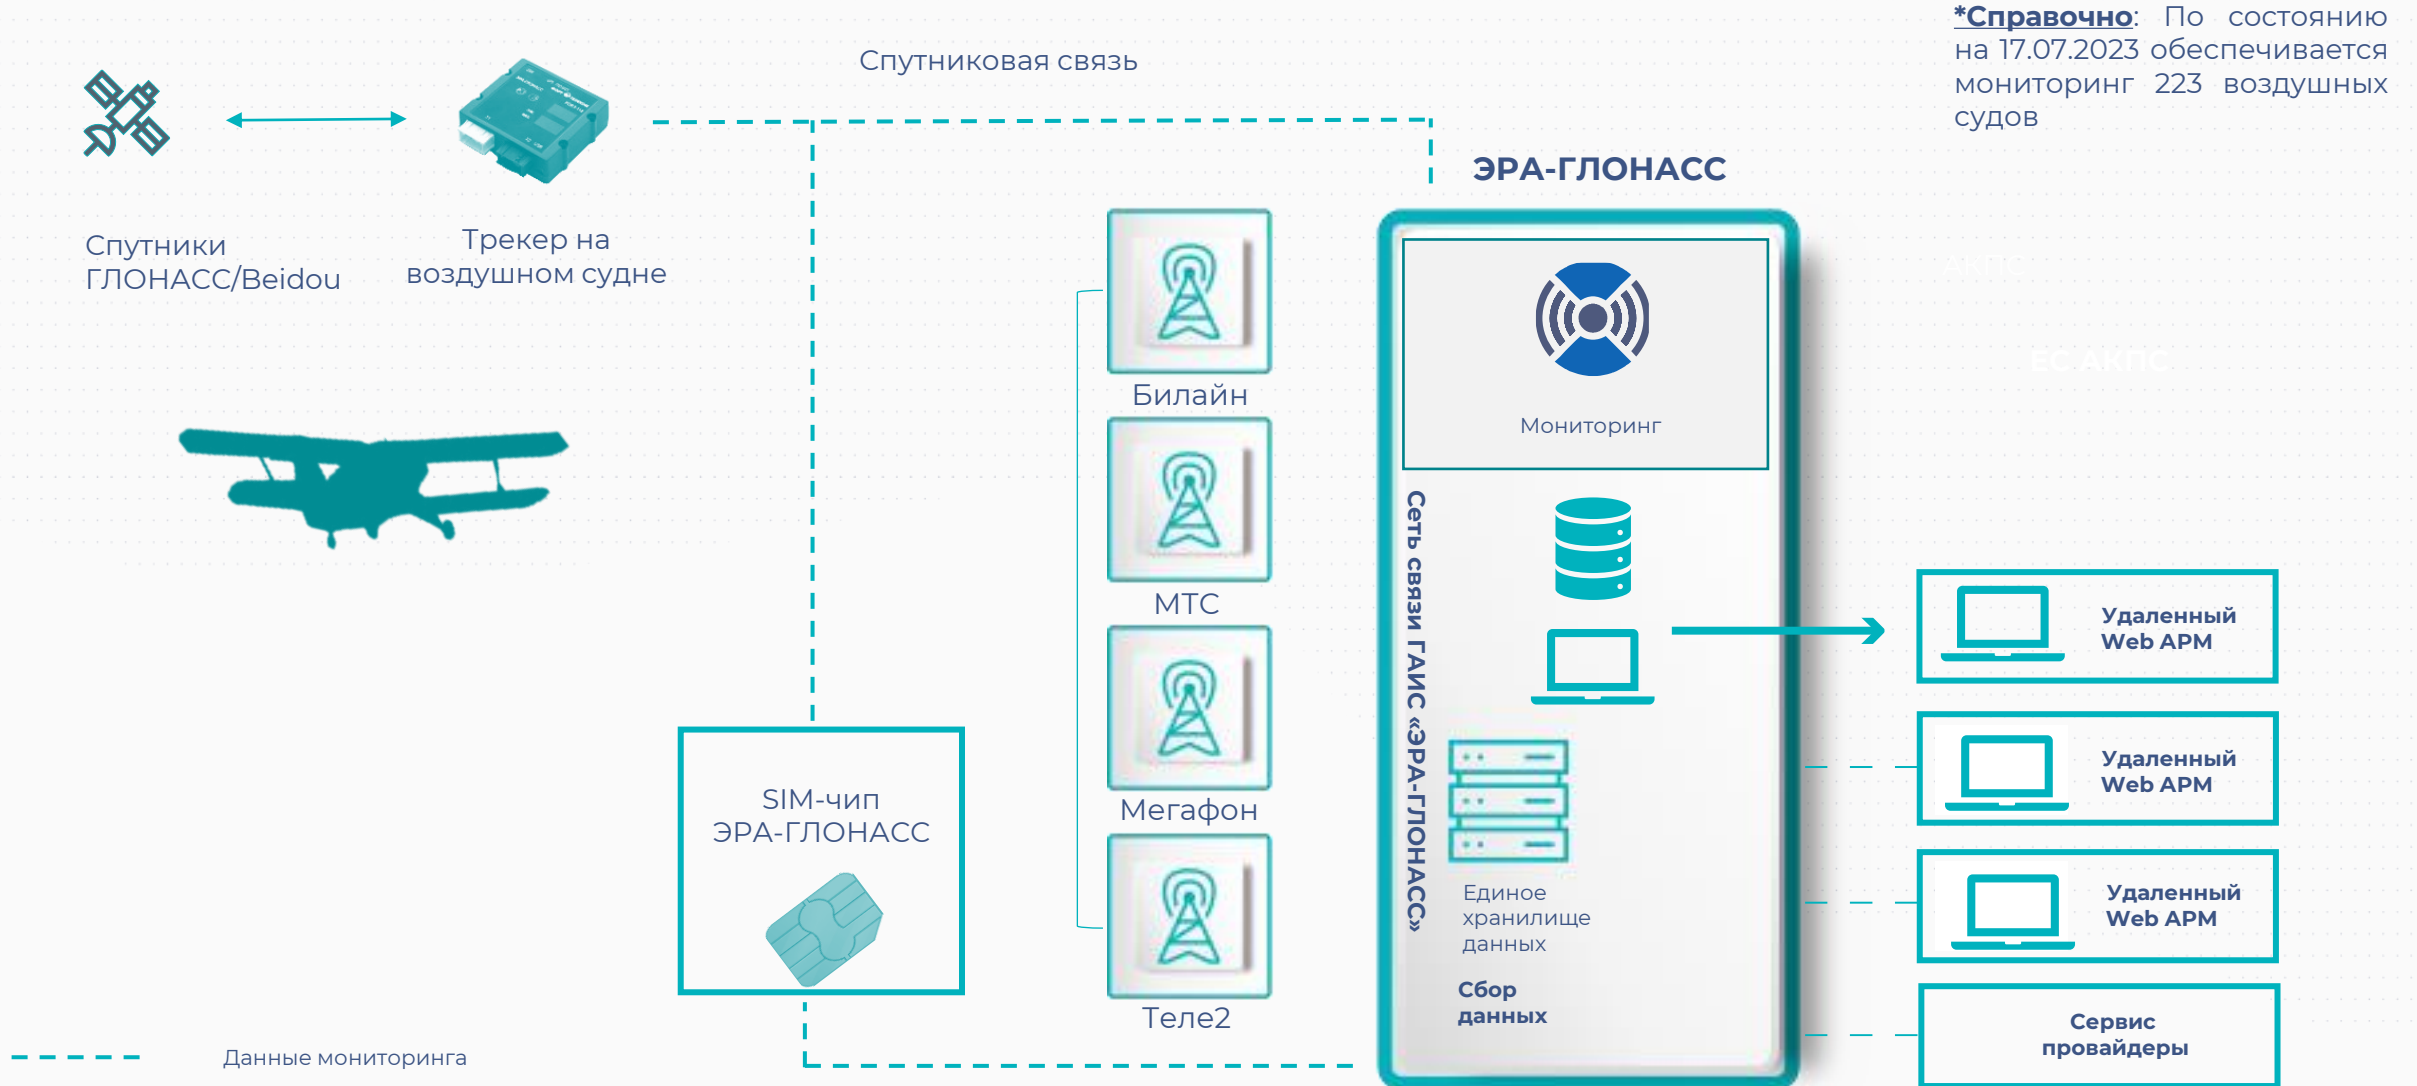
*Справочно: По состоянию на 17.07.2023 обеспечивается мониторинг 223 воздушных судов

Спутниковая связь

Спутники ГЛОНАСС/Beidou

Трекер на воздушном судне

ЭРА-ГЛОНАСС

Мониторинг

Сеть связи ГАИС «ЭРА-ГЛОНАСС»

Билайн

МТС

Мегафон

Теле2

SIM-чип ЭРА-ГЛОНАСС

Единое хранилище данных

Сбор данных

Удаленный Web АРМ

Удаленный Web АРМ

Удаленный Web АРМ

Сервис провайдеры

Данные мониторинга